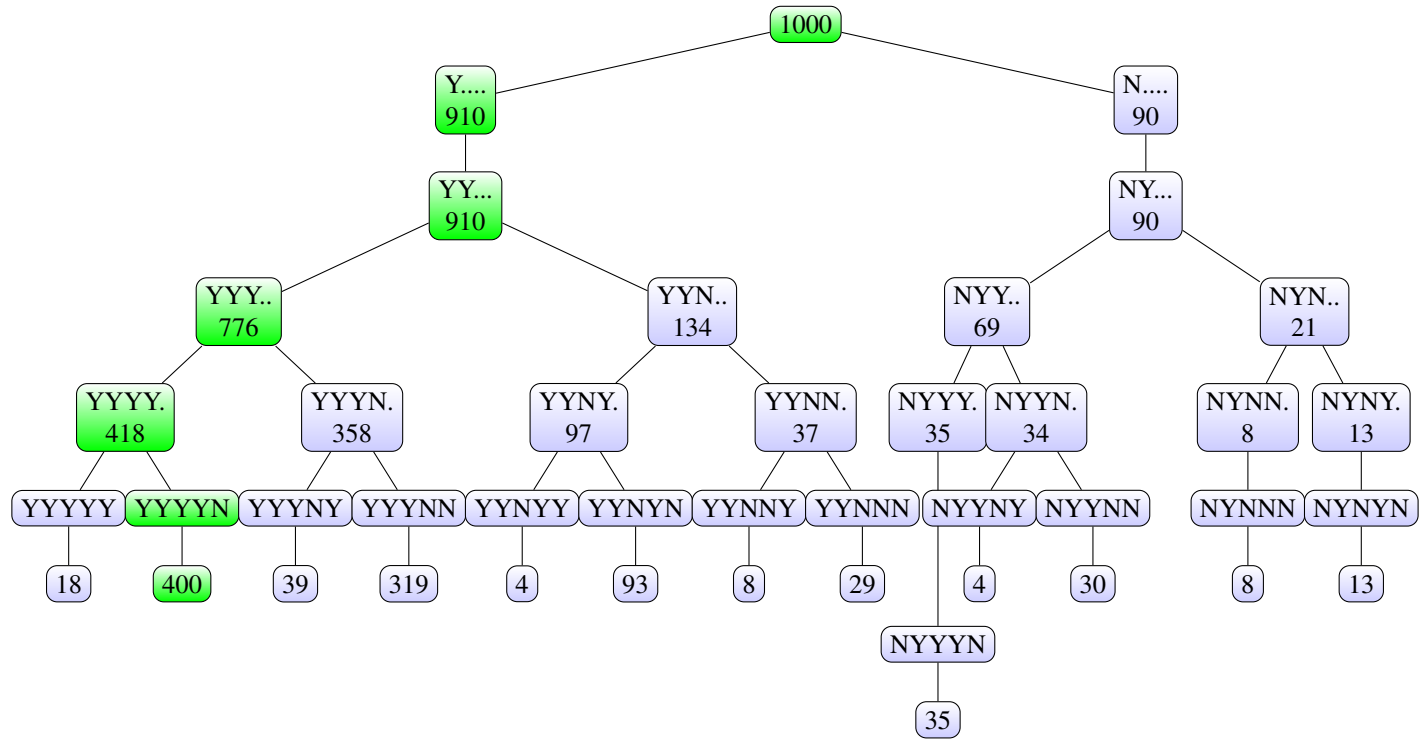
1000

Y....
910

N....
90

YY...
910

NY...
90

YYY..
776

YYN..
134

NYY..
69

NYN..
21

YYYY.
418

YYYN.
358

YYNY.
97

YYNN.
37

NYYY.
35

NYYN.
34

NYNN.
8

NYNY.
13

YYYYY
18

YYYYN
400

YYYNY
39

YYYNN
319

YYNYY
4

YYNYN
93

YYNNY
8

YYNNN
29

NYYNY
4

NYYNN
30

NYNNN
8

NYNYN
13

NYYYN
35